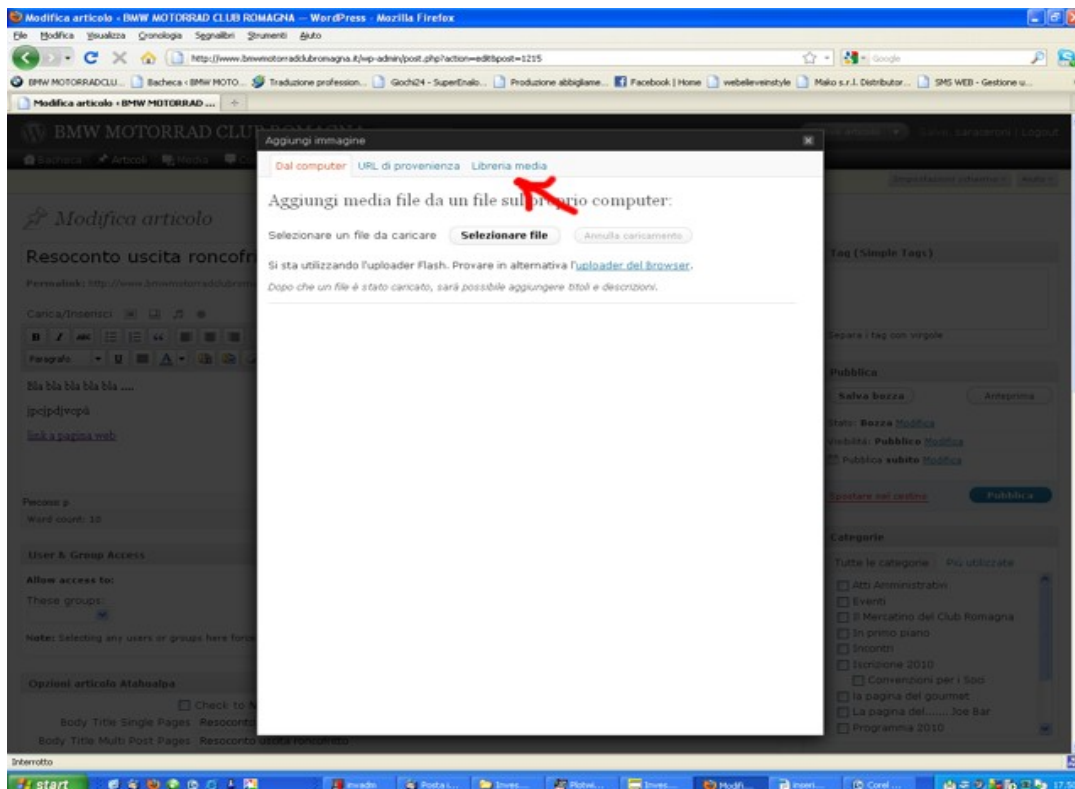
Modifica articolo ‹ BMW MOTORRAD CLUB ROMAGNA — WordPress - Mozilla Firefox

File Modifica Visualizza Cronologia Segnalibri Strumenti Aiuto

http://www.bmwmotorradclubromagna.it/wp-admin/post.php?action=edit&post=1215

Google

BMW MOTORRADCLU... Bacheca ‹ BMW MOTO... Traduzione profession... Giochi24 - SuperEnalo... Produzione abbigliame... Facebook | Home webelevenstyle Mako s.r.l. Distributor... SMS WEB - Gestione u...

Modifica articolo ‹ BMW MOTORRAD ...

BMW MOTORRAD CLUB ROMAGNA

Bacheca Articoli Media

Modifica articolo

Resoconto uscita roncofr

Permalink: http://www.bmwmotorradclubrom

Carica/Inserisci

Paragrafo

Bla bla bla bla bla ....

jpcjpdjvcpà

link a pagina web

Percorso: p

Word count: 10

User & Group Access

Allow access to:

These groups:

Note: Selecting any users or groups here forc

Opzioni articolo Atahoalpa

Check to

Body Title Single Pages Resoconto

Body Title Multi Post Pages Resoconto uscita roncofritto

Aggiungi immagine

Dal computer URL di provenienza Libreria media

Aggiungi media file da un file sul proprio computer:

Selezionare un file da caricare Selezionare file Annulla caricamento

Si sta utilizzando l'uploader Flash. Provare in alternativa l'uploader del browser.

Dopo che un file è stato caricato, sarà possibile aggiungere titoli e descrizioni.

Impostazioni schermo Aiuto

Tag (Simple Tags)

Separa i tag con virgole

Pubblica

Salva bozza Anteprima

Stato: Bozza Modifica

Visibilità: Pubblico Modifica

Pubblica subito Modifica

Spostare nel cestino Pubblica

Categorie

Tutte le categorie Più utilizzate

Atti Amministrativi

Eventi

Il Mercatino del Club Romagna

In primo piano

Incontri

Iscrizione 2010

Convenzioni per i Soci

la pagina del gourmet

La pagina del....... Joe Bar

Programma 2010

Interrotto

start

17:5